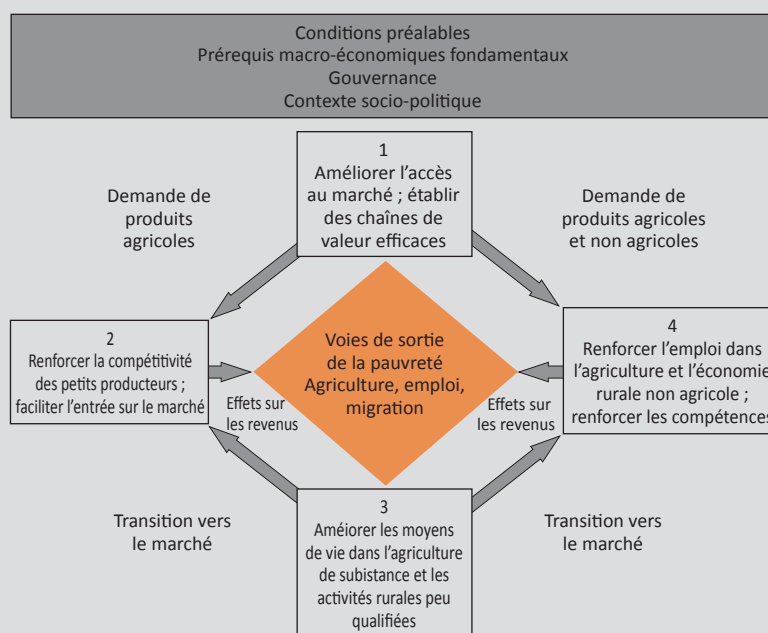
Conditions préalables
Prérequis macro-économiques fondamentaux
Gouvernance
Contexte socio-politique

1
Améliorer l'accès au marché ; établir des chaînes de valeur efficaces

Demande de produits agricoles

Demande de produits agricoles et non agricoles

2
Renforcer la compétitivité des petits producteurs ; faciliter l'entrée sur le marché

Voies de sortie de la pauvreté
Agriculture, emploi, migration

4
Renforcer l'emploi dans l'agriculture et l'économie rurale non agricole ; renforcer les compétences

Effets sur les revenus

Effets sur les revenus

Transition vers le marché

3
Améiorer les moyens de vie dans l'agriculture de subistance et les activités rurales peu qualifiées

Transition vers le marché